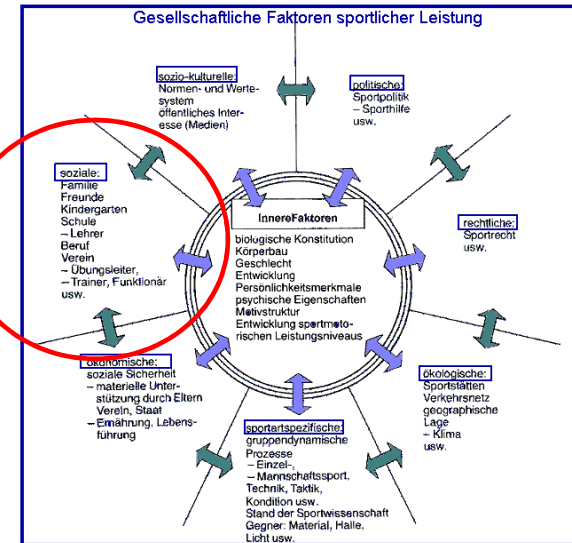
Gesellschaftliche Faktoren sportlicher Leistung

sozio-kulturelle:
Normen- und Wertesystem
öffentliches Interesse (Medien)

politische:
Sportpolitik
– Sporthilfe
usw.

soziale:
Familie
Freunde
Kindergarten
Schule
– Lehrer
Beruf
Verein
– Übungsleiter,
– Trainer, Funktionär
usw.

rechtliche:
Sportrecht
usw.

InnereFaktoren
biologische Konstitution
Körperbau
Geschlecht
Entwicklung
Persönlichkeitsmerkmale
psychische Eigenschaften
Motivstruktur
Entwicklung sportmotorischen Leistungsniveaus

ökonomische:
soziale Sicherheit
– materielle Unterstützung durch Eltern Verein, Staat
– Ernährung, Lebensführung

ökologische:
Sportstätten
Verkehrsnetz
geographische Lage
– Klima
usw.

sportartspezifische:
gruppendynamische Prozesse
– Einzel-,
– Mannschaftssport,
Technik, Taktik,
Kondition usw.
Stand der Sportwissenschaft
Gegner: Material, Halle, Licht usw.